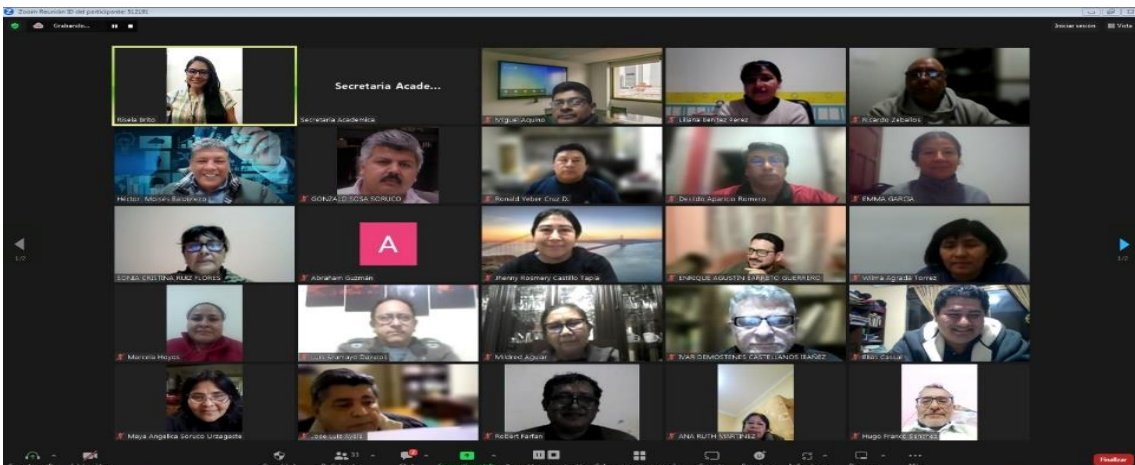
Zoom Reunión ID del participante: 512191

Grabando...

Iniciar sesión Vista

Risela Brito

Secretaria Acade...

Secretaria Académica

Miguel Aquino

Liliana Benítez Pérez

Ricardo Zeballos

Héctor Moisés Balderrama

GONZALO SOSA SORUCO

Ronald Yeber Cruz D.

Desidio Aparicio Romero

EMMA GARCIA

1/2

SONIA CRISTINA RUIZ FLORES

A

Abraham Guzmán

Jhenny Rosmery Castillo Tapia

ENRIQUE AGUSTIN BARRETO GUERRERO

Wilma Agrada Torrez

1/2

Marcela Hoyos

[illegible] Barrios

Mildred Aguilar

IVAR DEMOSTENES CASTELLANOS IBAÑEZ

Elbio Caceres

Maya Angelica Soruco Urdagaste

José Luis Ayala

Robert Farfan

ANA RUTH MARTINEZ

Hugo Franco Sanchez

33

Finalizar